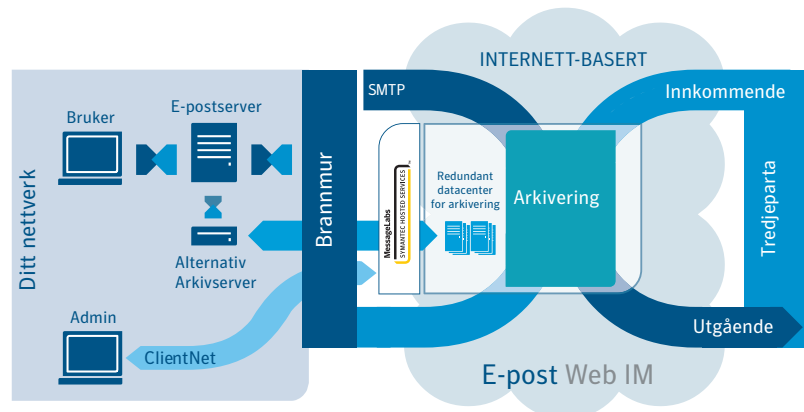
INTERNETT-BASERT

SMTP

Innkommende

Bruker

E-postserver

Ditt nettverk

Brannmur

MessageLabs
SYMANTEC HOSTED SERVICES

Redundant datacenter for arkivering

Arkivering

Tredjeparta

Alternativ Arkivserver

Admin

ClientNet

Utgående

E-post Web IM